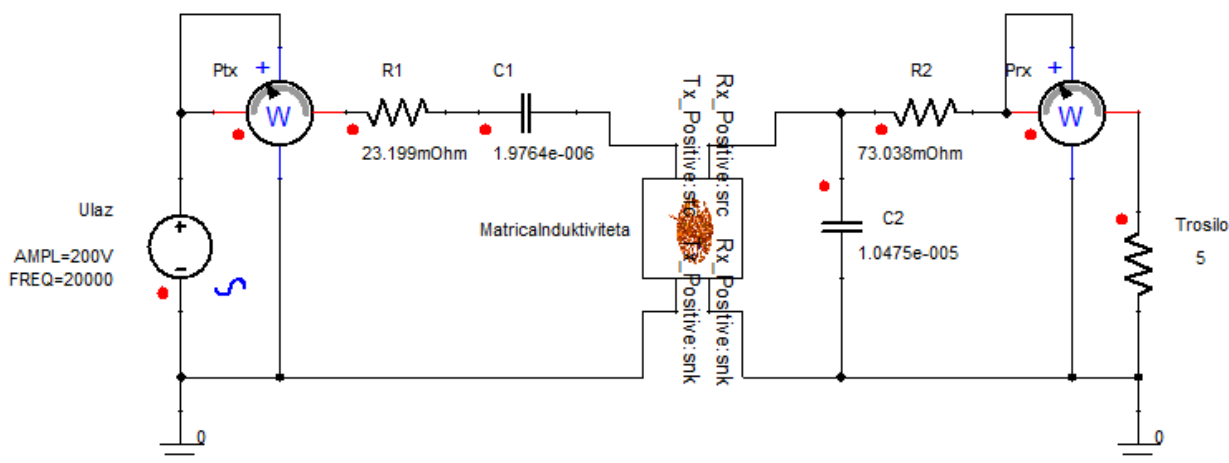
Ptx
+
W
R1
23.199mOhm
C1
1.9764e-006
Rx_Positive:src
Tx_Positive:src
MatricaInduktiviteta
Tx_Positive:snk
Rx_Positive:snk
R2
73.038mOhm
Prx
+
W
C2
1.0475e-005
Ulaz
AMPL=200V
FREQ=20000
+
-
Trosilo
5
0
0